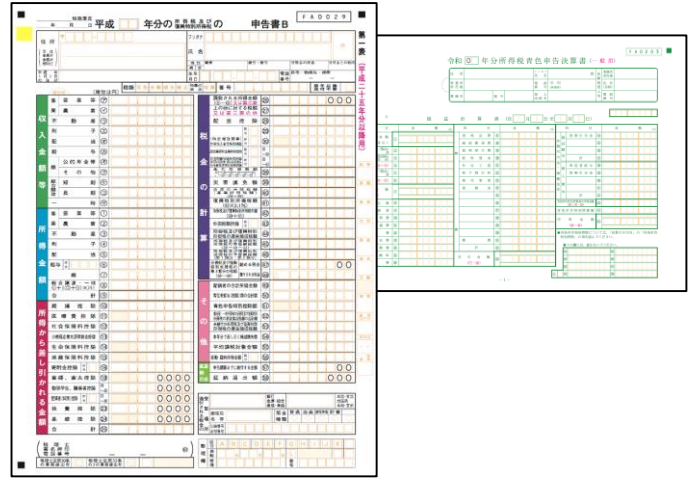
税務署長
年 月 日
平成 年分の 所得税及び 復興特別所得税 の 申告書B
FA0029

第一表
(平成二十七年分以降用)

住所
フリガナ
氏名

収入金額等
営業等
農業
不動産
利子
配当
給与
公的年金等
その他
短期
長期
一時

所得金額
営業等
農業
不動産
利子
配当
給与
雑
総合譲渡・一時
合計

所得から差し引かれる金額
雑損控除
医療費控除
社会保険料控除
小規模企業共済等掛金控除
生命保険料控除
地震保険料控除
寄附金控除
寡婦、寡夫控除
勤労学生、障害者控除
配偶者控除
扶養控除
基礎控除
合計

税金の計算
課税される所得金額
上の㉖に対する税額
配当控除
住宅借入金等特別控除
政党等寄附金等特別控除
住宅耐震改修特別控除
差引所得税額
災害減免額
再差引所得税額
復興特別所得税額
所得税及び復興特別所得税の額
外国税額控除
源泉徴収税額
申告納税額
予定納税額

その他
配偶者の合計所得金額
専従者給与(控除)額の合計額
青色申告特別控除額
雑所得・一時所得等の源泉徴収税額の合計額
未納付の源泉徴収税額
本年分で差し引く繰越損失額
平均課税対象金額
変動・臨時所得金額

延納の届出
申告期限までに納付する金額
延納届出額

還付される税金の受取場所

整理欄

令和 年分所得税青色申告決算書(一般用)
FA0205